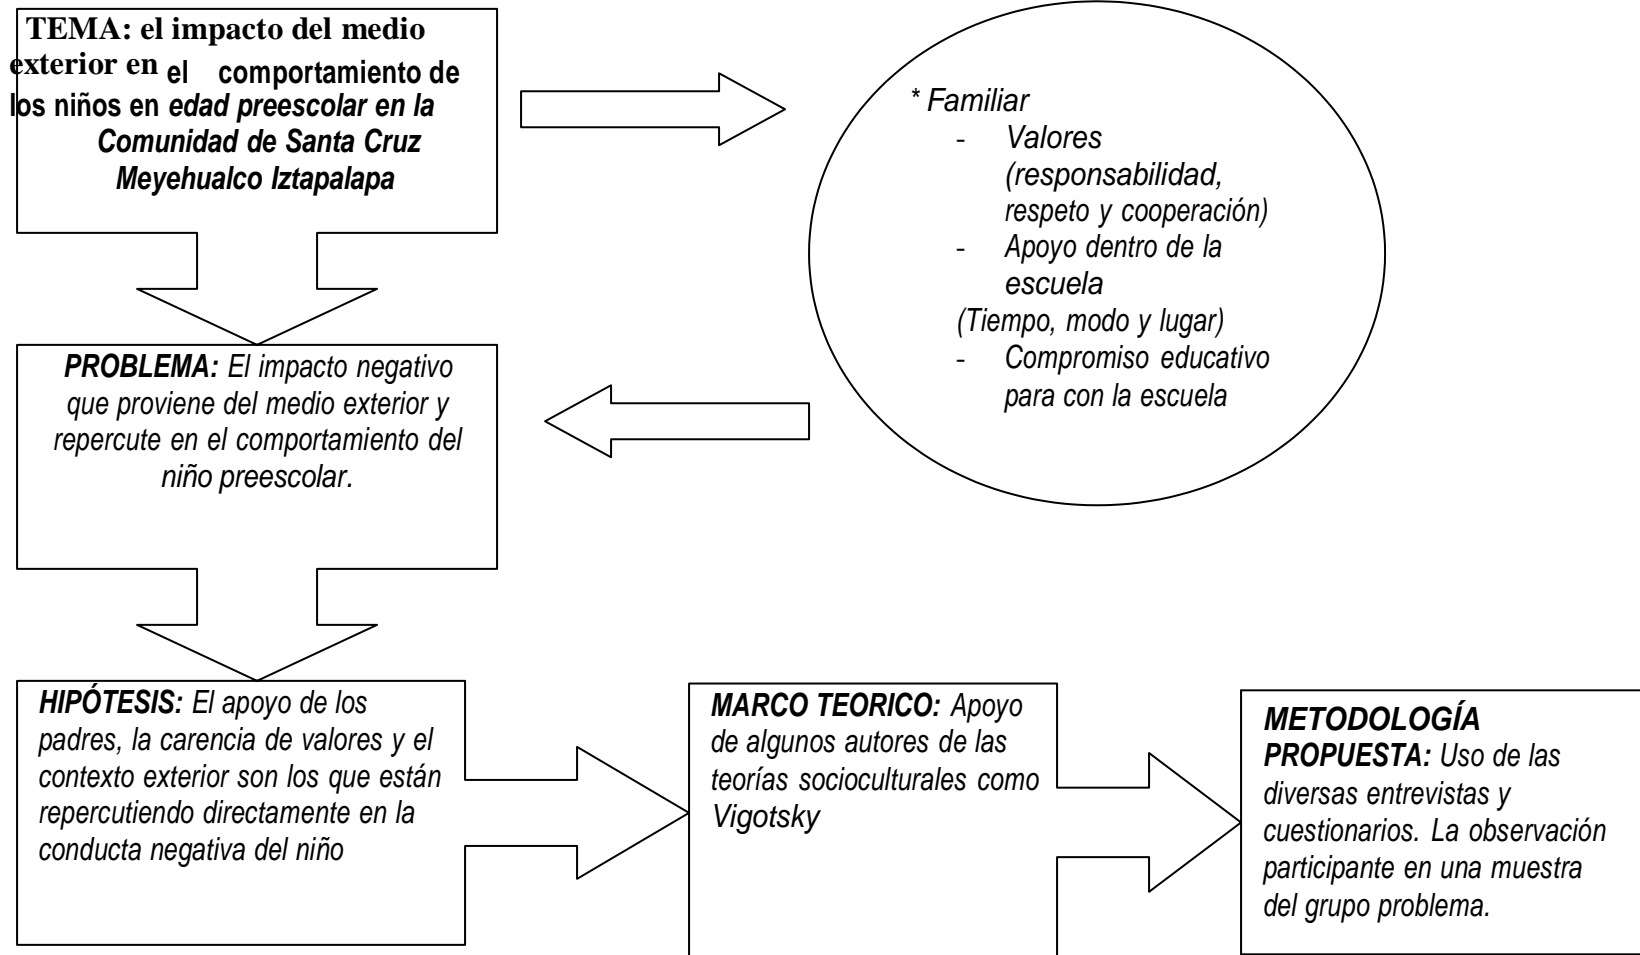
TEMA: el impacto del medio exterior en el comportamiento de los niños en edad preescolar en la Comunidad de Santa Cruz Meyehualco Iztapalapa

* Familiar
- Valores (responsabilidad, respeto y cooperación)
- Apoyo dentro de la escuela
(Tiempo, modo y lugar)
- Compromiso educativo para con la escuela

PROBLEMA: El impacto negativo que proviene del medio exterior y repercute en el comportamiento del niño preescolar.

HIPÓTESIS: El apoyo de los padres, la carencia de valores y el contexto exterior son los que están repercutiendo directamente en la conducta negativa del niño

MARCO TEORICO: Apoyo de algunos autores de las teorías socioculturales como Vigotsky

METODOLOGÍA PROPUESTA: Uso de las diversas entrevistas y cuestionarios. La observación participante en una muestra del grupo problema.